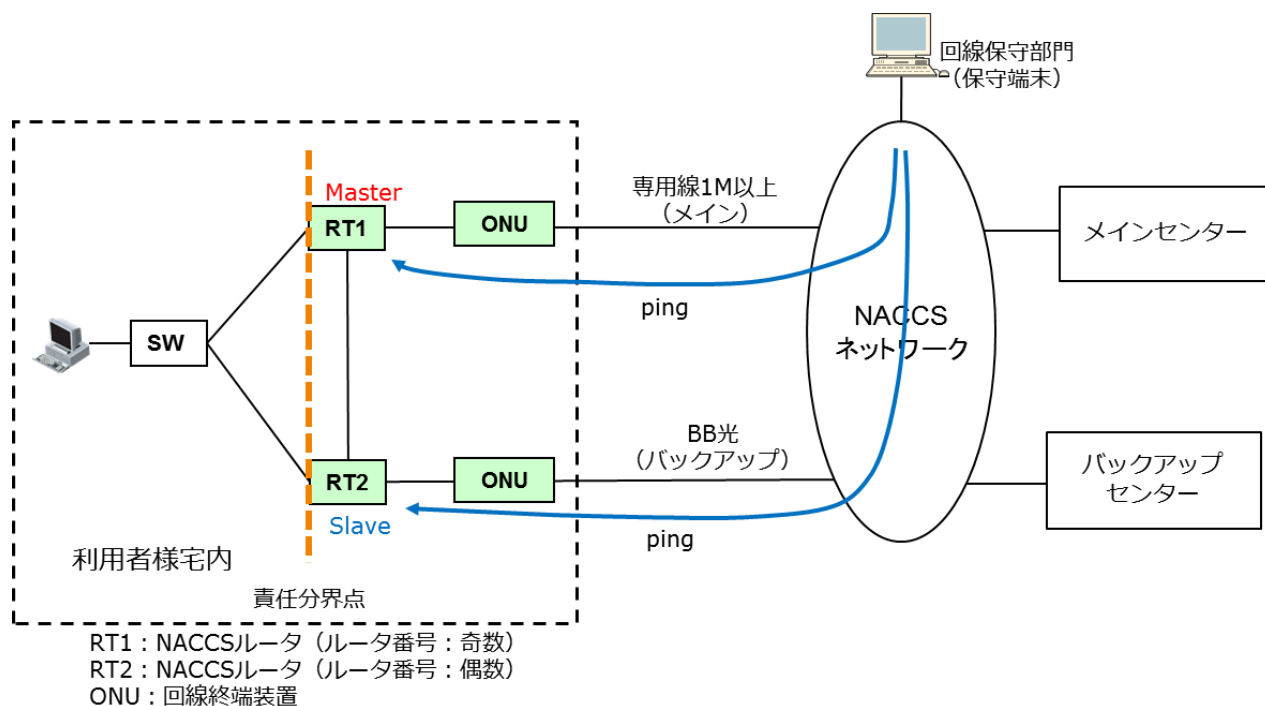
回線保守部門
（保守端末）

Master
RT1
ONU
専用線1M以上
（メイン）
メインセンター
ping
SW
NACCS
ネットワーク
BB光
（バックアップ）
RT2
ONU
バックアップ
センター
Slave
ping
利用者様宅内
責任分界点

RT1：NACCSルータ（ルータ番号：奇数）
RT2：NACCSルータ（ルータ番号：偶数）
ONU：回線終端装置